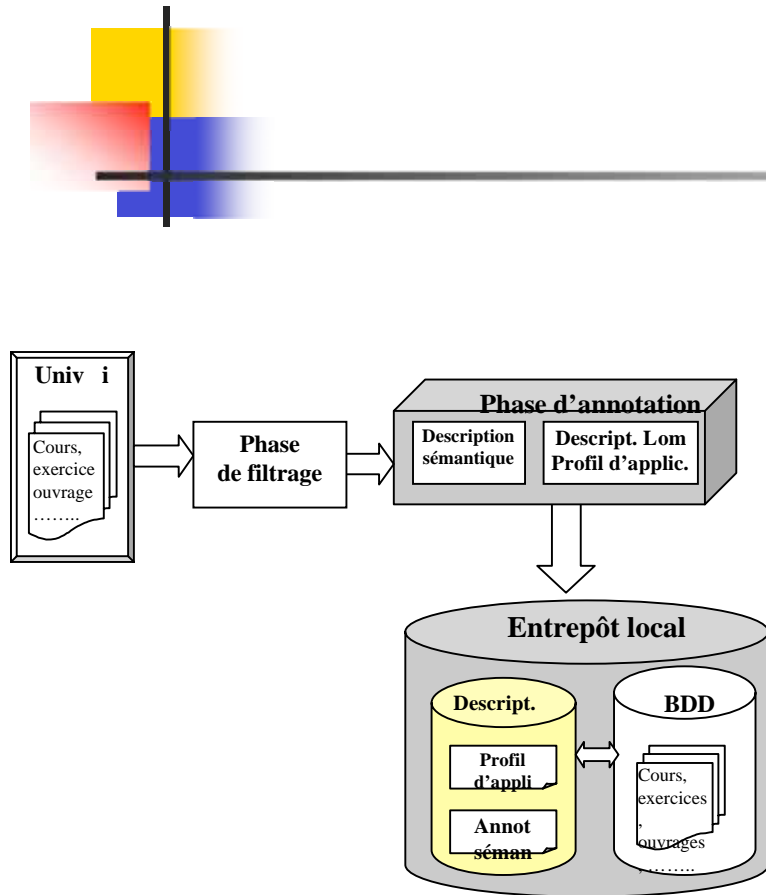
Univ i

Cours, exercice ouvrage ……..

Phase de filtrage

Phase d'annotation

Description sémantique

Descript. Lom Profil d'applic.

Entrepôt local

Descript.

Profil d'appli

Annot séman

BDD

Cours, exercices , ouvrages ,……..